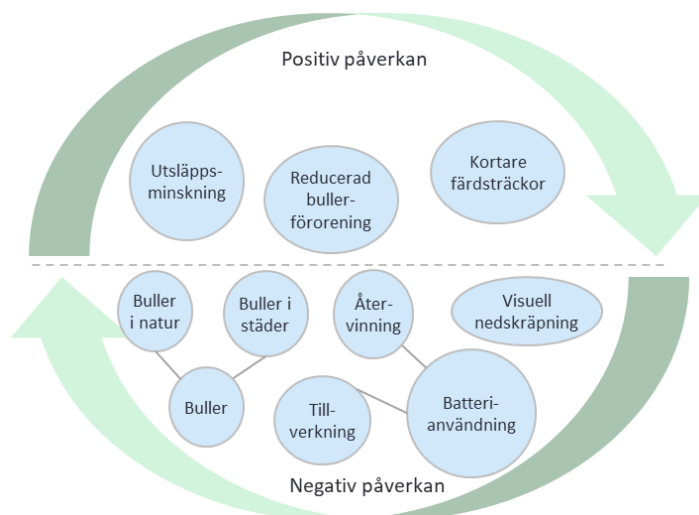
Positiv påverkan

Utsläppsminskning

Reducerad bullerförorening

Kortare färdsträckor

Buller i natur

Buller i städer

Återvinning

Visuell nedskräpning

Buller

Tillverkning

Batterianvändning

Negativ påverkan